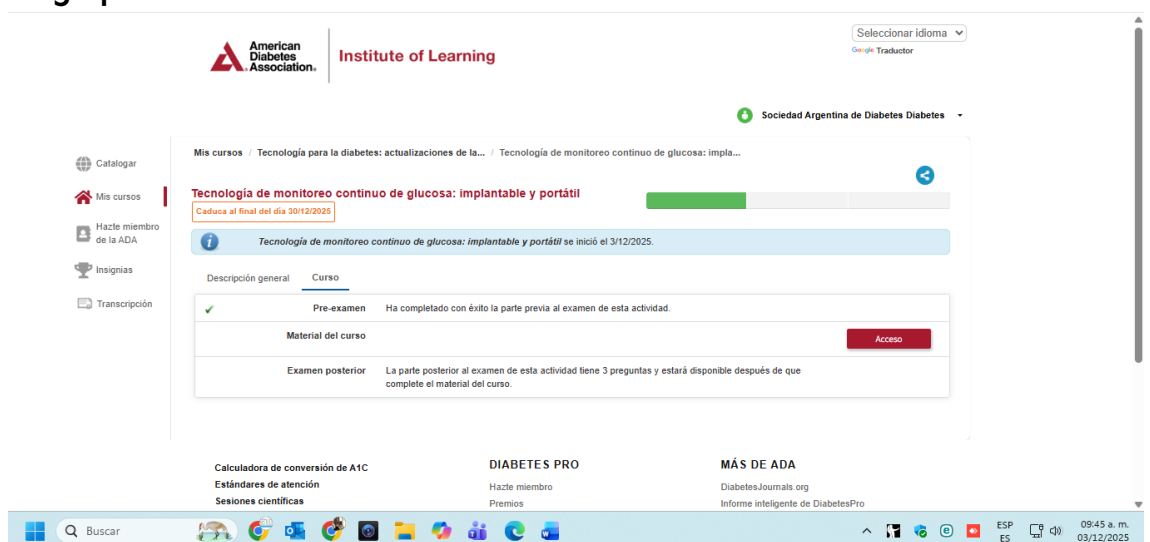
American Diabetes Association. Institute of Learning

Seleccionar idioma
Google Traductor

Sociedad Argentina de Diabetes Diabetes

Catalogar
Mis cursos
Hazte miembro de la ADA
Insignias
Transcripción

Mis cursos / Tecnología para la diabetes: actualizaciones de la... / Tecnología de monitoreo continuo de glucosa: impla...

Tecnología de monitoreo continuo de glucosa: implantable y portátil
Caduca al final del día 30/12/2025

Tecnología de monitoreo continuo de glucosa: implantable y portátil se inició el 3/12/2025.

Descripción general Curso

| | | |
|---|---|---|
| ✔ | Pre-examen | Ha completado con éxito la parte previa al examen de esta actividad. |
| | Material del curso | Acceso |
| | Examen posterior | La parte posterior al examen de esta actividad tiene 3 preguntas y estará disponible después de que complete el material del curso. |

Calculadora de conversión de A1C
Estándares de atención
Sesiones científicas

DIABETES PRO
Hazte miembro
Premios

MÁS DE ADA
DiabetesJournals.org
Informe inteligente de DiabetesPro

Buscar

ESP ES 09:45 a. m. 03/12/2025